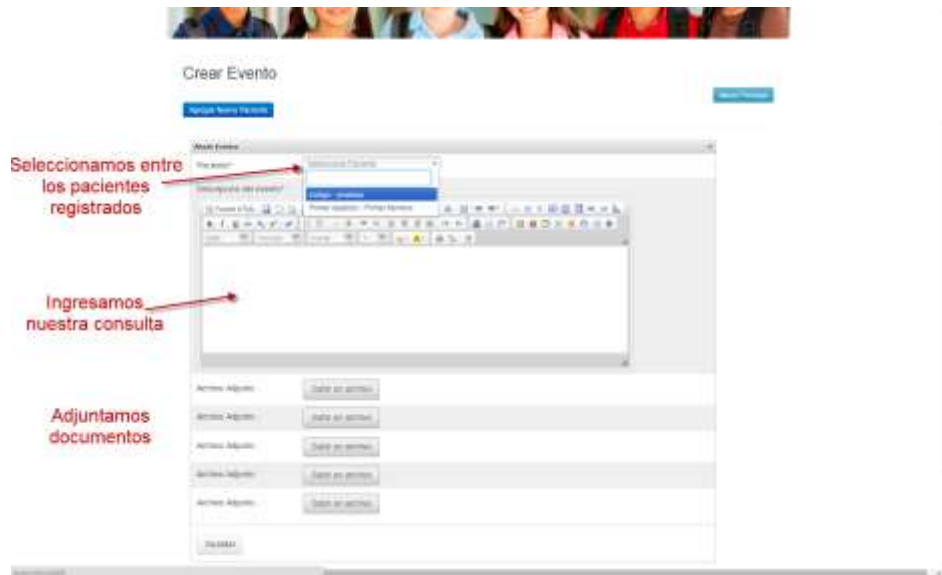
Crear Evento

Agregar Nuevo Paciente

Nuevo Paciente

Nuevo Evento

Paciente*

Seleccionar Paciente

Descripción del evento*

Seleccionamos entre los pacientes registrados

Ingresamos nuestra consulta

Archivo Adjunto:

Elegir un archivo

Archivo Adjunto:

Elegir un archivo

Archivo Adjunto:

Elegir un archivo

Archivo Adjunto:

Elegir un archivo

Archivo Adjunto:

Elegir un archivo

Adjuntamos documentos

Guardar